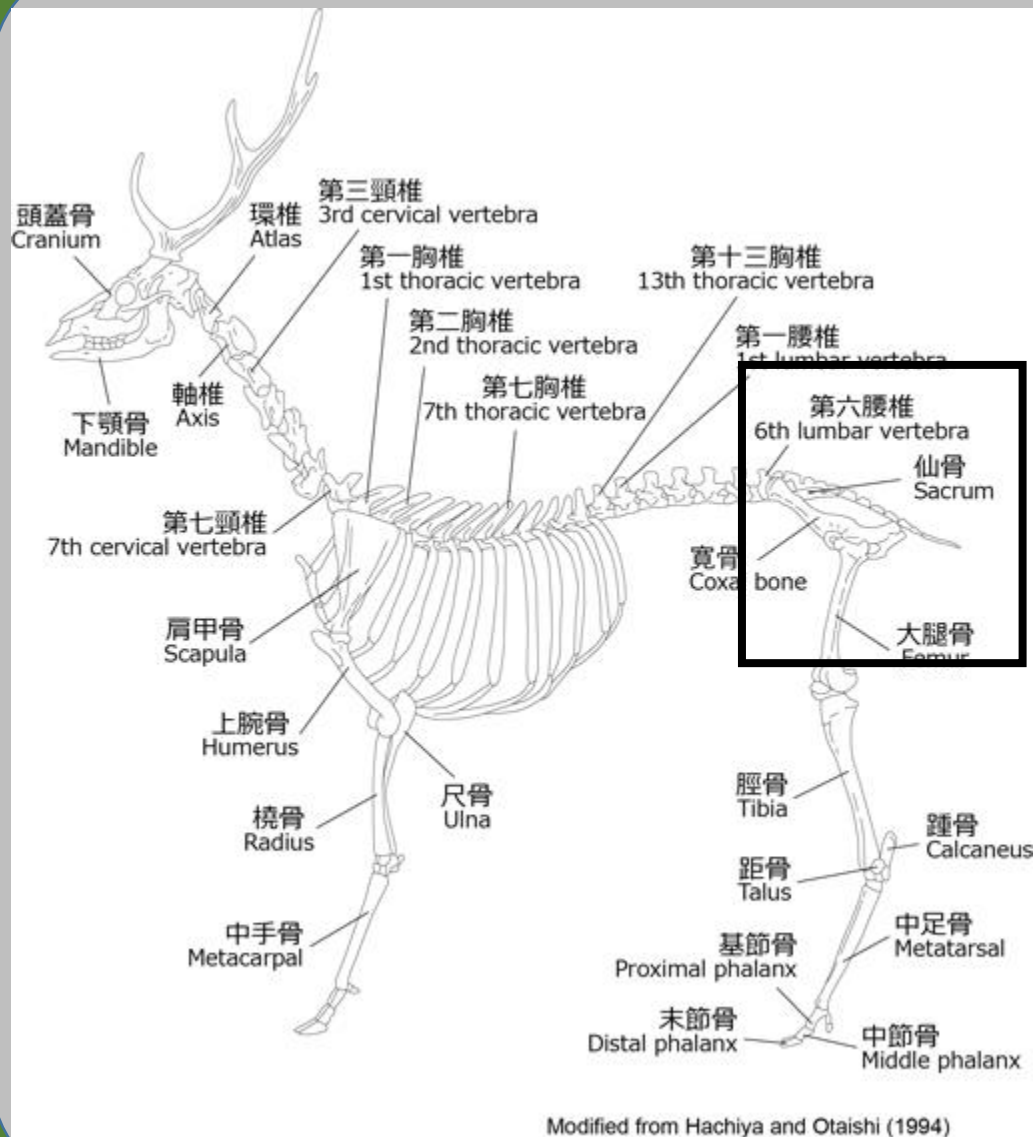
頭蓋骨
Cranium

環椎
Atlas

第三頸椎
3rd cervical vertebra

第一胸椎
1st thoracic vertebra

第十三胸椎
13th thoracic vertebra

第二胸椎
2nd thoracic vertebra

第一腰椎
1st lumbar vertebra

第七胸椎
7th thoracic vertebra

軸椎
Axis

下顎骨
Mandible

第六腰椎
6th lumbar vertebra

仙骨
Sacrum

第七頸椎
7th cervical vertebra

寛骨
Coxal bone

肩甲骨
Scapula

大腿骨
Femur

上腕骨
Humerus

尺骨
Ulna

脛骨
Tibia

橈骨
Radius

踵骨
Calcaneus

距骨
Talus

中足骨
Metatarsal

中手骨
Metacarpal

基節骨
Proximal phalanx

末節骨
Distal phalanx

中節骨
Middle phalanx

Modified from Hachiya and Otaishi (1994)